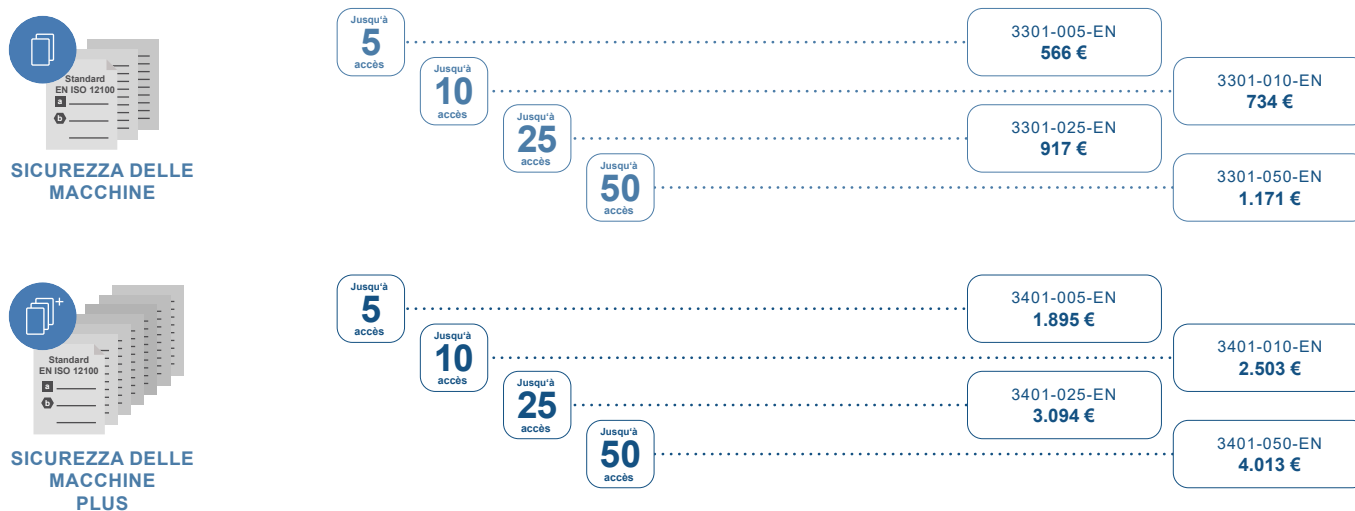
Standard
EN ISO 12100
a
b

SICUREZZA DELLE MACCHINE

Jusqu'à
5
accès

3301-005-EN
566 €

Jusqu'à
10
accès

3301-010-EN
734 €

Jusqu'à
25
accès

3301-025-EN
917 €

Jusqu'à
50
accès

3301-050-EN
1.171 €

Standard
EN ISO 12100
a
b

SICUREZZA DELLE MACCHINE PLUS

Jusqu'à
5
accès

3401-005-EN
1.895 €

Jusqu'à
10
accès

3401-010-EN
2.503 €

Jusqu'à
25
accès

3401-025-EN
3.094 €

Jusqu'à
50
accès

3401-050-EN
4.013 €